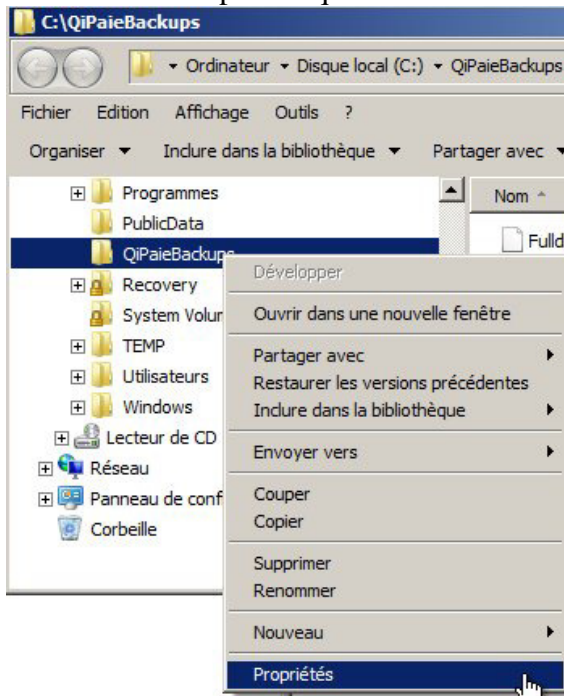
C:\QiPaieBackups

Ordinateur ▸ Disque local (C:) ▸ QiPaieBackups

Fichier Edition Affichage Outils ?

Organiser ▾ Inclure dans la bibliothèque ▾ Partager avec ▾

Programmes
PublicData
QiPaieBackups
Recovery
System Volur
TEMP
Utilisateurs
Windows
Lecteur de CD
Réseau
Panneau de conf
Corbeille

Nom
Fulld

Développer
Ouvrir dans une nouvelle fenêtre
Partager avec
Restaurer les versions précédentes
Inclure dans la bibliothèque
Envoyer vers
Couper
Copier
Supprimer
Renommer
Nouveau
Propriétés